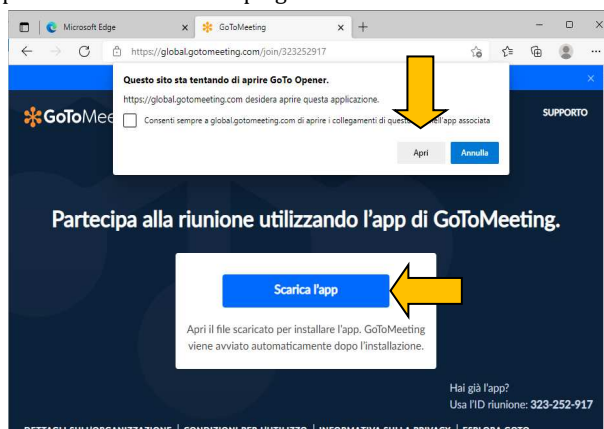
Microsoft Edge
GoToMeeting
https://global.gotomeeting.com/join/323252917

Questo sito sta tentando di aprire GoTo Opener.
https://global.gotomeeting.com desidera aprire questa applicazione.
Consenti sempre a global.gotomeeting.com di aprire i collegamenti di questo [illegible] app associata
Apri
Annulla

GoToMee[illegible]
SUPPORTO

Partecipa alla riunione utilizzando l'app di GoToMeeting.

Scarica l'app

Apri il file scaricato per installare l'app. GoToMeeting viene avviato automaticamente dopo l'installazione.

Hai già l'app?
Usa l'ID riunione: 323-252-917

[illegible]